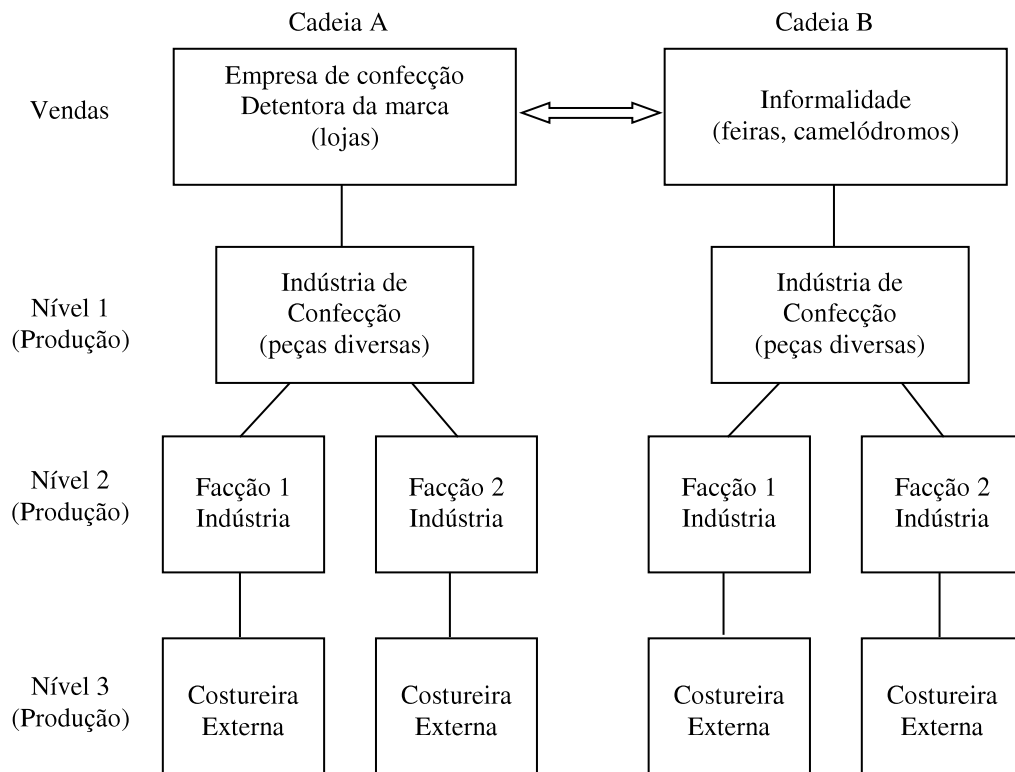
Cadeia A

Cadeia B

Vendas

Empresa de confecção
Detentora da marca
(lojas)

Informalidade
(feiras, camelódromos)

Nível 1
(Produção)

Indústria de
Confecção
(peças diversas)

Indústria de
Confecção
(peças diversas)

Nível 2
(Produção)

Facção 1
Indústria

Facção 2
Indústria

Facção 1
Indústria

Facção 2
Indústria

Nível 3
(Produção)

Costureira
Externa

Costureira
Externa

Costureira
Externa

Costureira
Externa